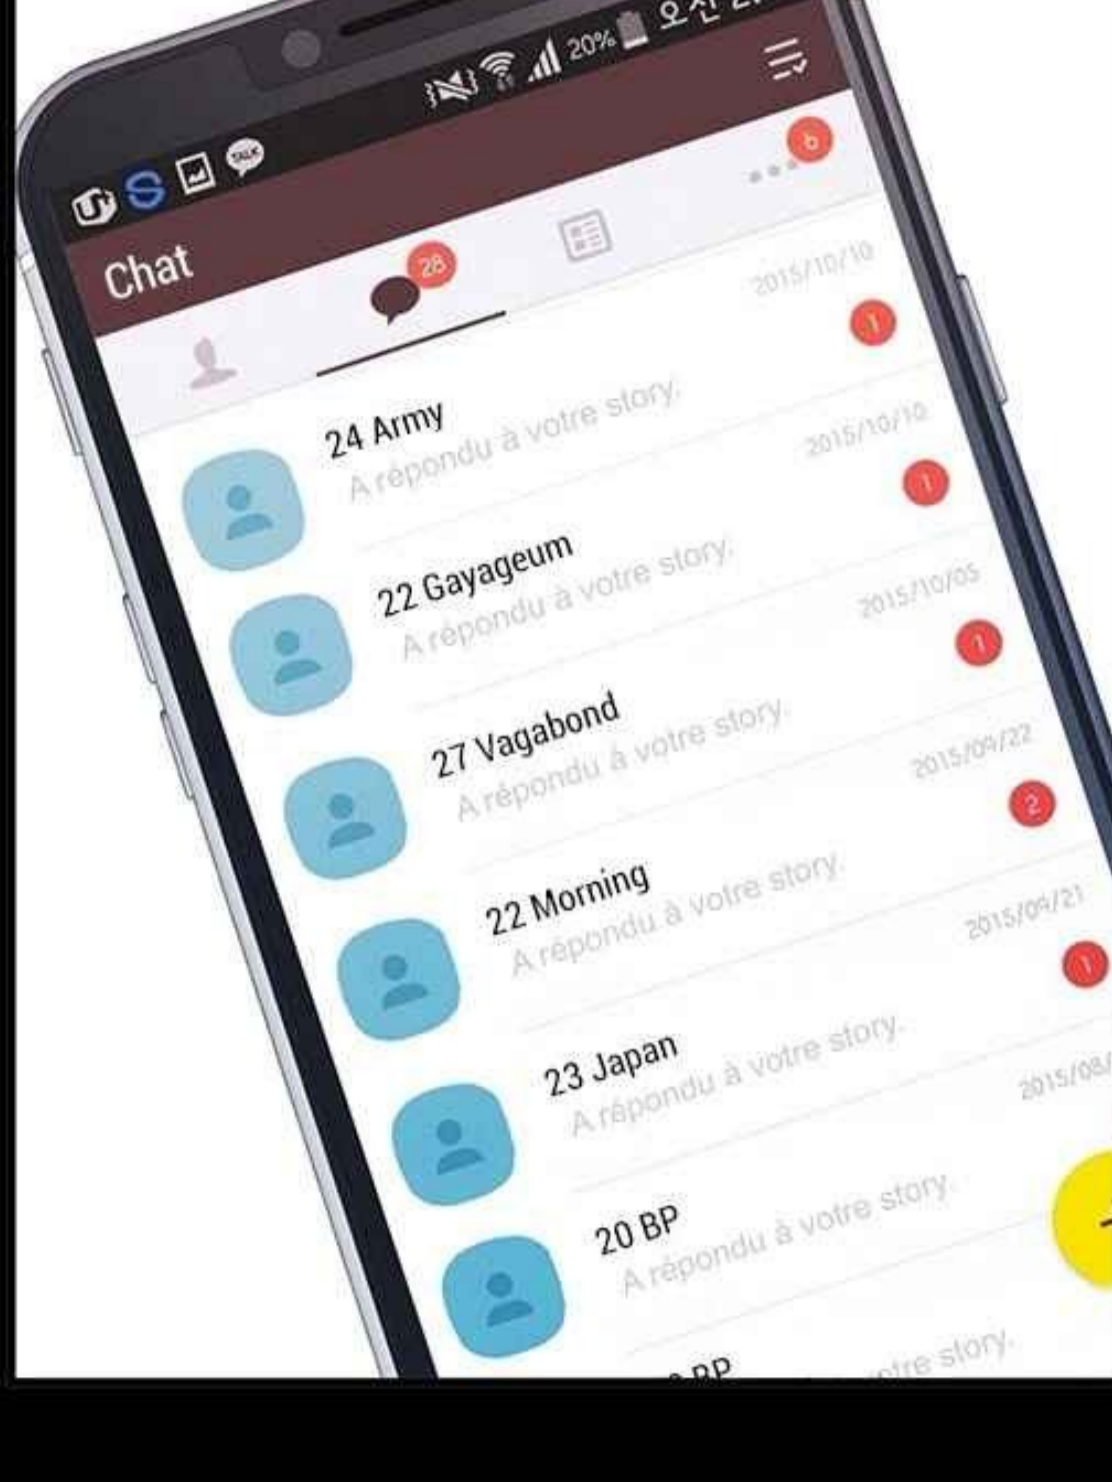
20% 오전 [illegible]

TALK

6

Chat

28

2015/10/10

1

24 Army
A répondu à votre story.

2015/10/10

1

22 Gayageum
A répondu à votre story.

2015/10/05

1

27 Vagabond
A répondu à votre story.

2015/09/22

2

22 Morning
A répondu à votre story.

2015/09/21

1

23 Japan
A répondu à votre story.

2015/08/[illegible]

20 BP
A répondu à votre story.

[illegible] BP
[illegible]otre story.